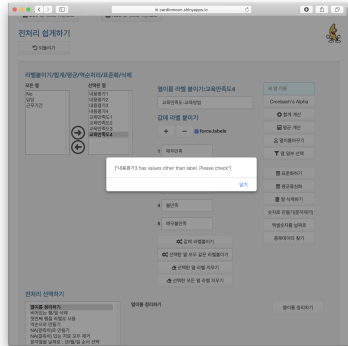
cardiomoon.shinyapps.io

전처리 쉽게하기

되돌리기

라벨붙이기/합계/평균/역코딩/표준화/삭제

모든 열
Yes
답정
고객기간

선택한 열
대화분석1
대화분석2
대화분석3
대화분석4
교육만족도1
교육만족도2
교육만족도3
교육만족도4

열이름 라벨 붙이기:교육만족도4

교육만족도:교육방법

값에 라벨 붙이기

+ − force.labels

1 매우만족

4 불만족

5 매우불만족

값에 라벨붙이기

선택한 열 모두 같은 라벨붙이기

선택한 열 라벨 지우기

선택한 모든 열 라벨 지우기

새 열 이름

Cronbach's Alpha

합계 계산

평균 계산

열반복하기

열 일부 선택

표준화하기

중간점삭제

열 삭제하기

순서로 만들기(문자로)

역방향만들기

열이름 바꾸기

"대화분석1 has values other than label. Please check"

닫기

변수 선택하기

열이름 정리하기

열이름 정리하기
새이름 열 추가하기
정리 파일 정리하기
변수 나누기
NA(결측치)의 만들기
NA(결측치) 있는 자료 모두 제거
열이름 변경 : 한꺼번에 순서 선택